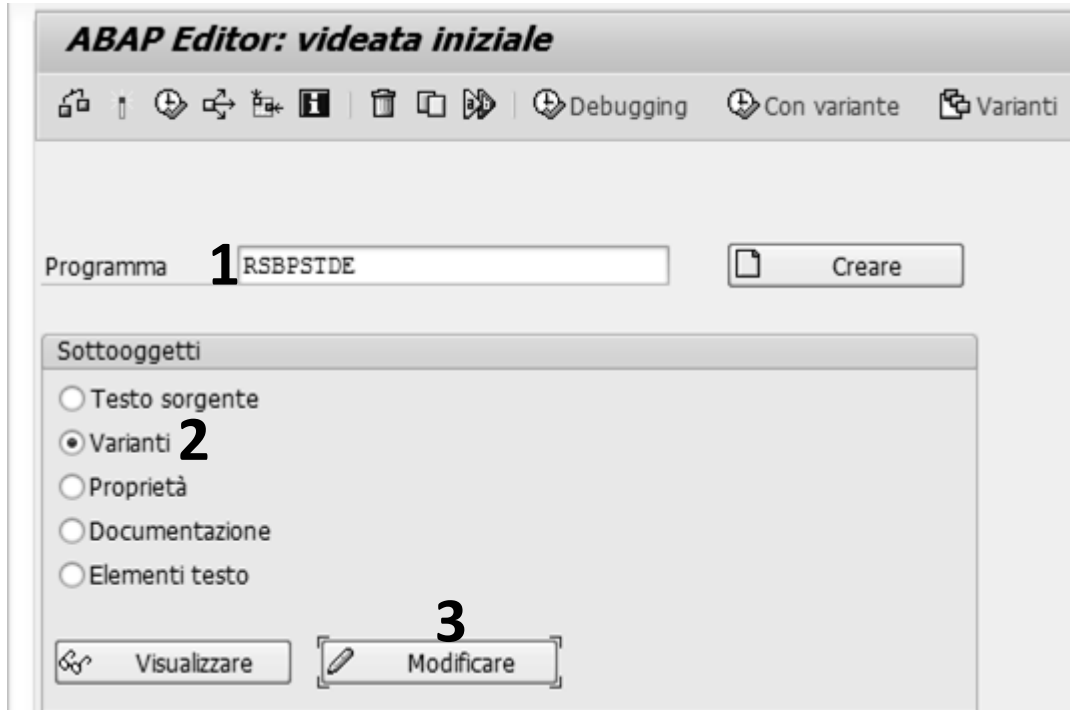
ABAP Editor: videata iniziale

Debugging Con variante Varianti

Programma 1 RSBPSTDE Creare

Sottooggetti

Testo sorgente

Varianti 2

Proprietà

Documentazione

Elementi testo

3

Visualizzare Modificare